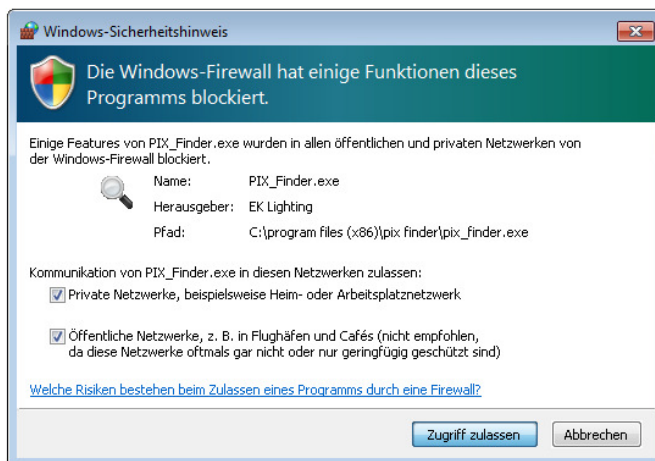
Windows-Sicherheitshinweis

Die Windows-Firewall hat einige Funktionen dieses Programms blockiert.

Einige Features von PIX_Finder.exe wurden in allen öffentlichen und privaten Netzwerken von der Windows-Firewall blockiert.

| | |
|---|---|
| Name: | PIX_Finder.exe |
| Herausgeber: | EK Lighting |
| Pfad: | C:\program files (x86)\pix finder\pix_finder.exe |

Kommunikation von PIX_Finder.exe in diesen Netzwerken zulassen:

Private Netzwerke, beispielsweise Heim- oder Arbeitsplatznetzwerk

Öffentliche Netzwerke, z. B. in Flughäfen und Cafés (nicht empfohlen, da diese Netzwerke oftmals gar nicht oder nur geringfügig geschützt sind)

Welche Risiken bestehen beim Zulassen eines Programms durch eine Firewall?

Zugriff zulassen Abbrechen